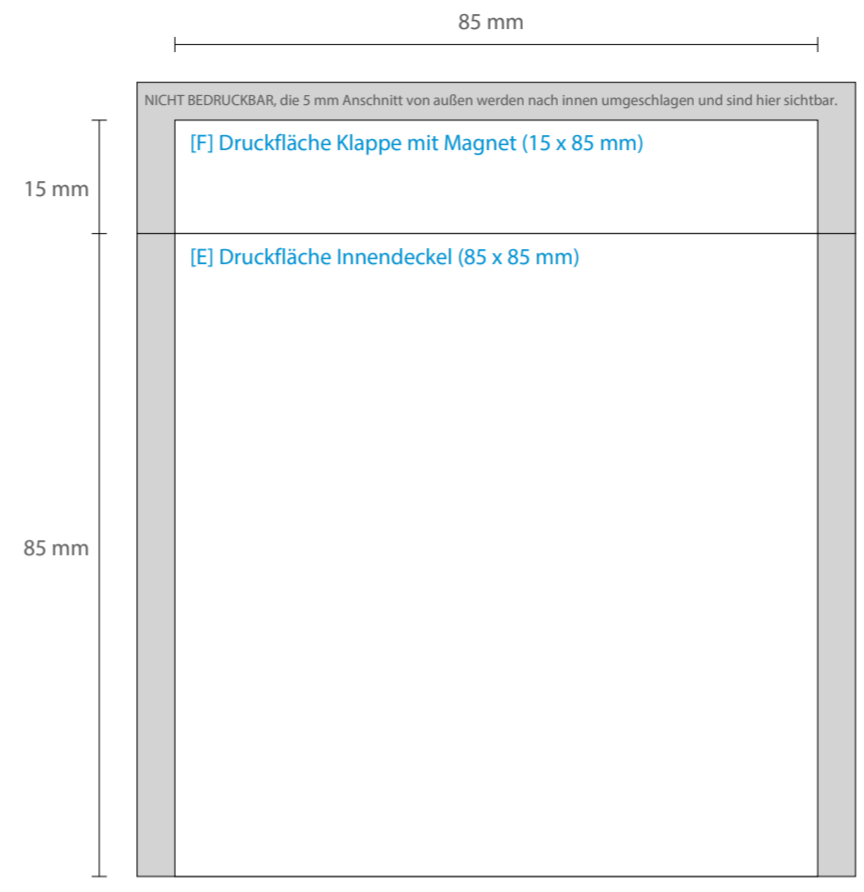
85 mm

NICHT BEDRUCKBAR, die 5 mm Anschnitt von außen werden nach innen umgeschlagen und sind hier sichtbar.

15 mm

[F] Druckfläche Klappe mit Magnet (15 x 85 mm)

[E] Druckfläche Innendeckel (85 x 85 mm)

85 mm